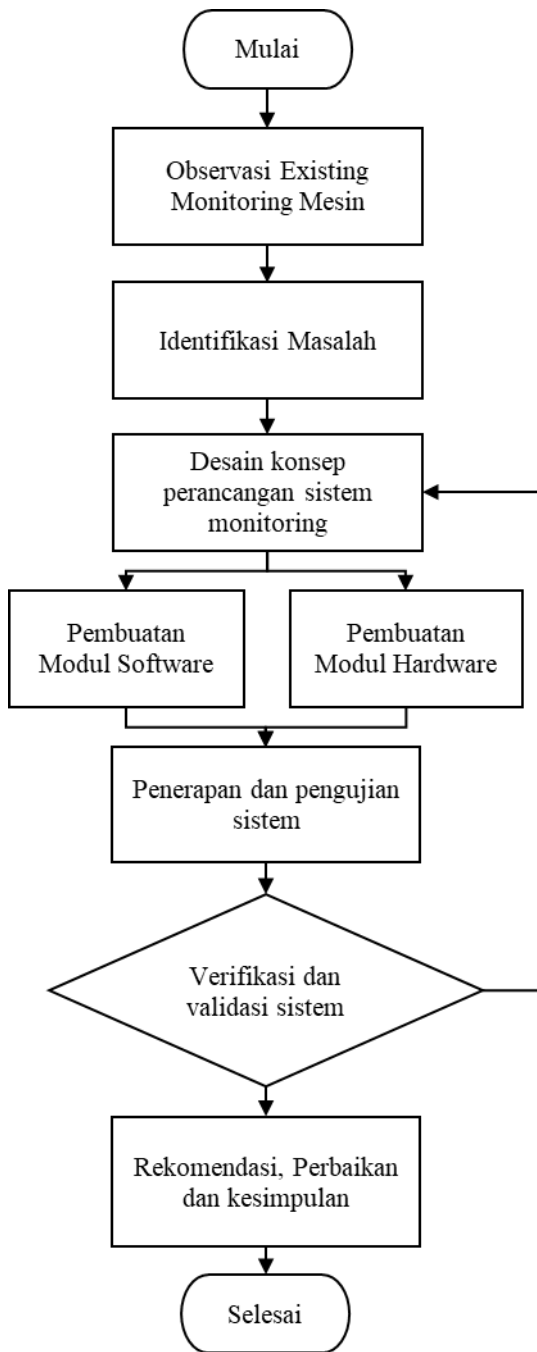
Mulai

Observasi Existing Monitoring Mesin

Identifikasi Masalah

Desain konsep perancangan sistem monitoring

Pembuatan Modul Software

Pembuatan Modul Hardware

Penerapan dan pengujian sistem

Verifikasi dan validasi sistem

Rekomendasi, Perbaikan dan kesimpulan

Selesai